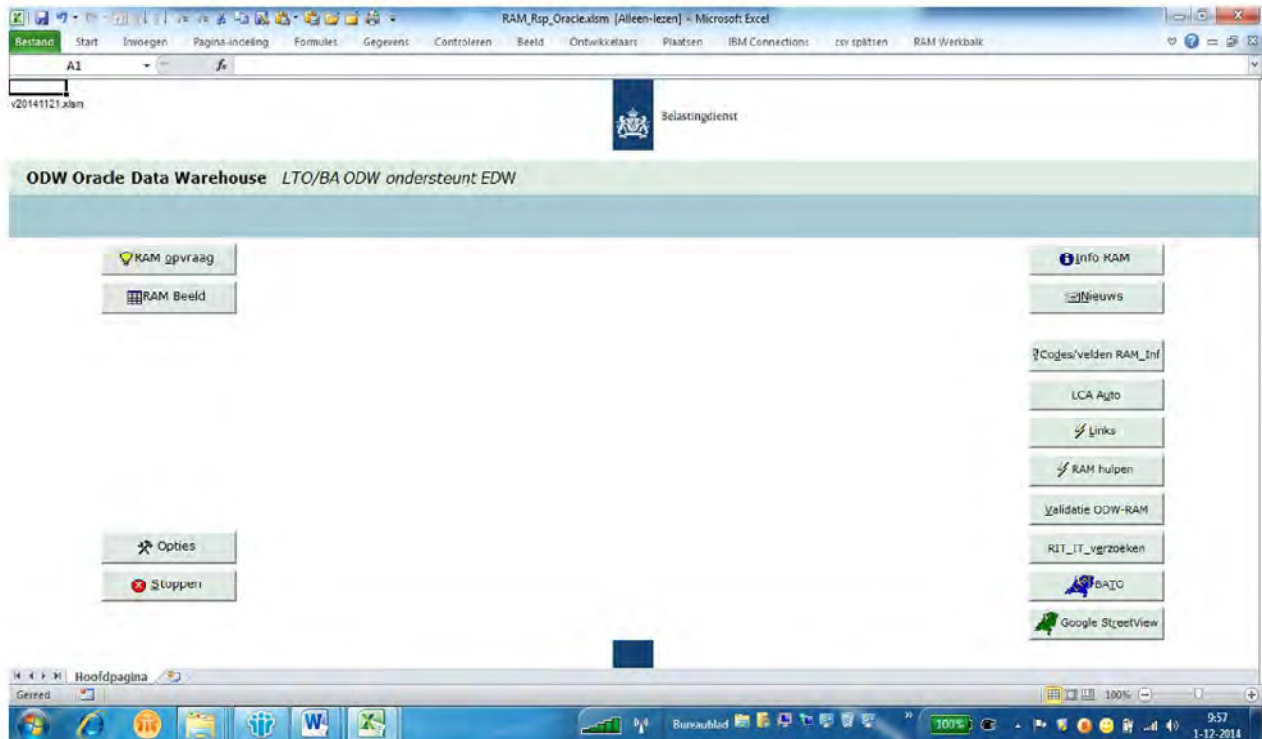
RAM_Rsp_Oracle.xlsm [Alleen-lezen] - Microsoft Excel

Bestand Start Invoegen Pagina-indeling Formules Gegevens Controleren Beeld Ontwikkelaars Plaatsen IBM Connections csv splitsen RAM Werkbalk

A1

v20141121.xlsm

Belastingdienst

ODW Oracle Data Warehouse LTO/BA ODW ondersteunt EDW

RAM opvraag

RAM Beeld

Info RAM

Nieuws

Codes/velden RAM_Inf

LCA Auto

Links

RAM hulpen

Validatie ODW-RAM

RIT_IT_verzoeken

BATO

Google StreetView

Opties

Stoppen

Hoofdpagina

Gereed

100%

Bureaublad

100%

9:57
1-12-2014